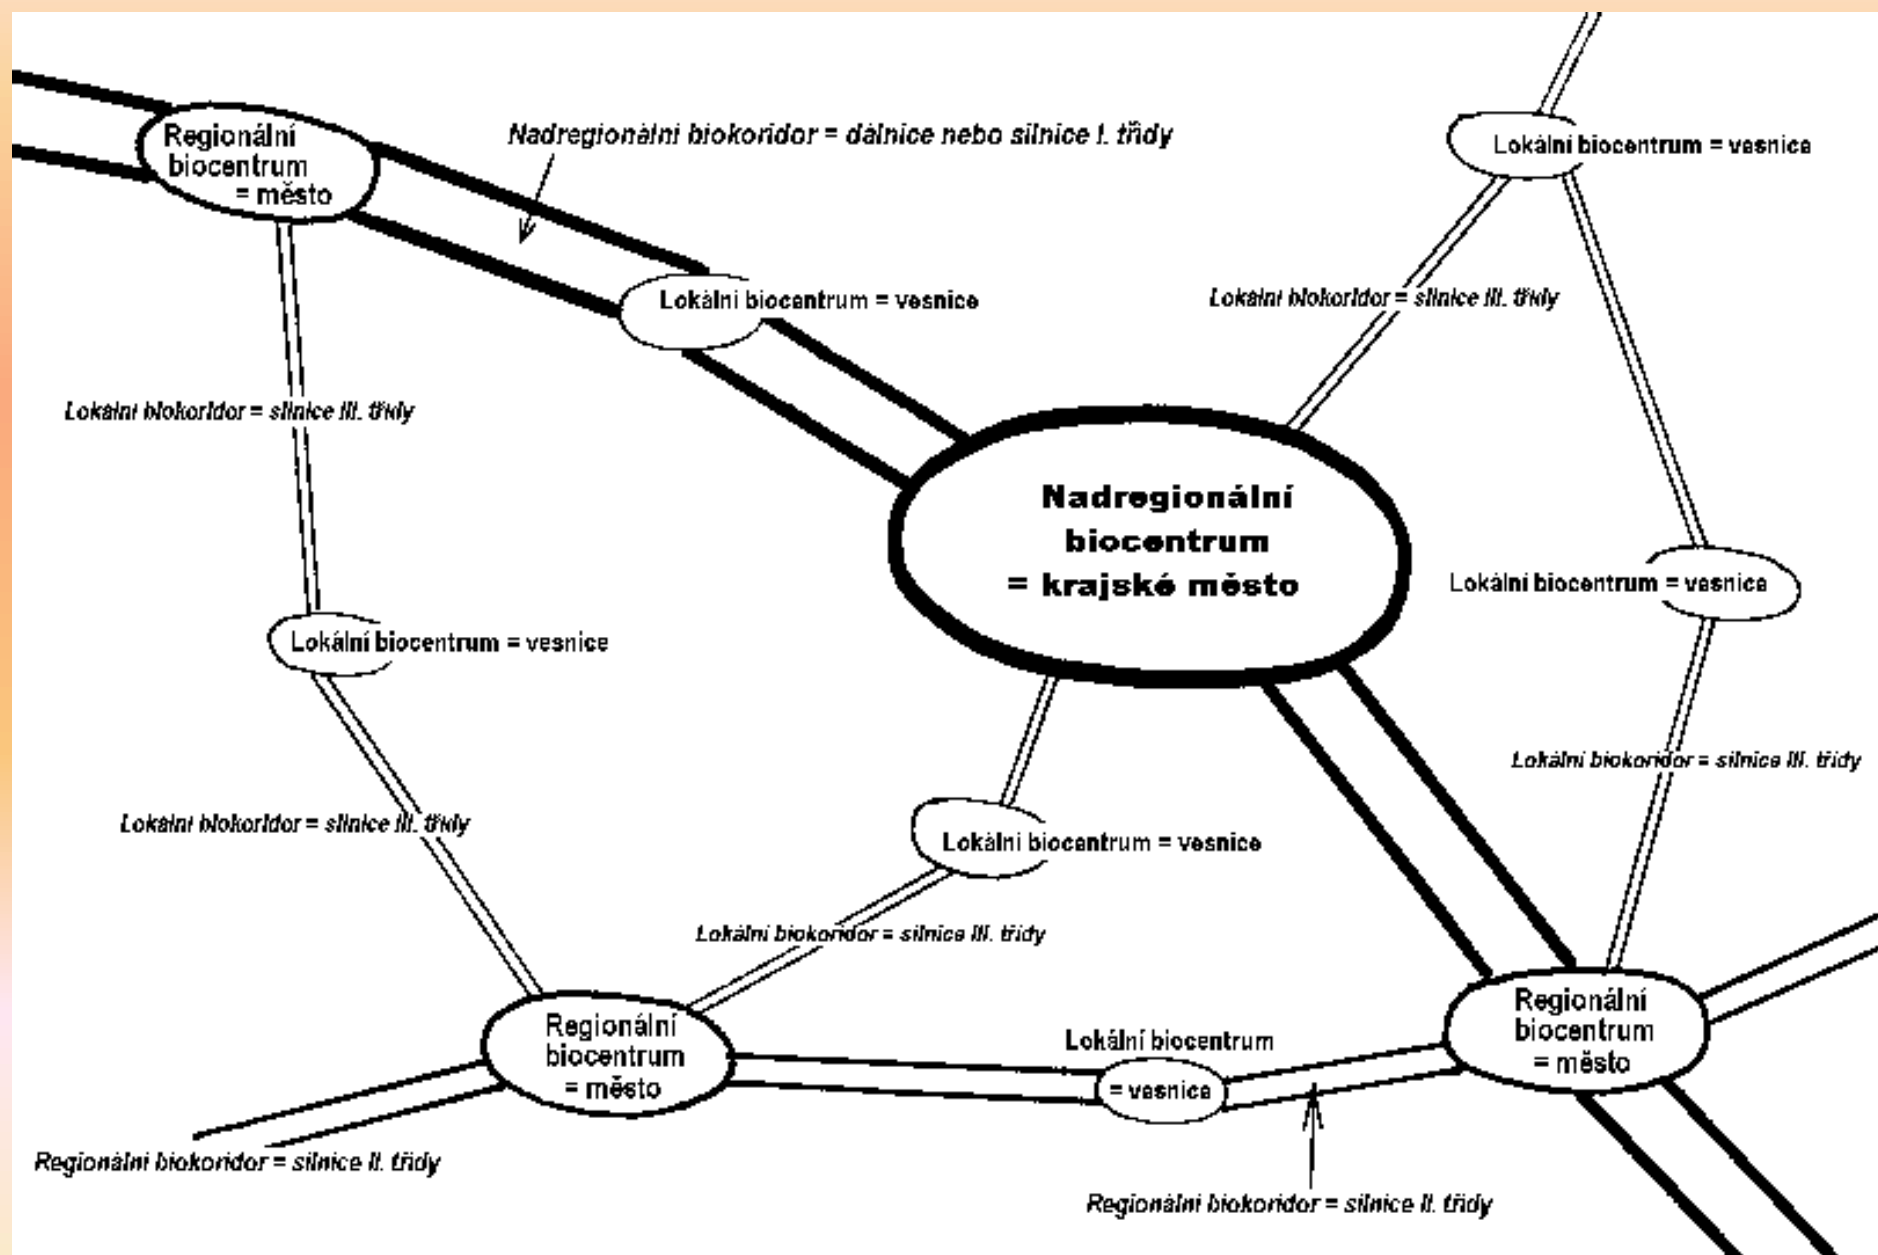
Regionální biocentrum = město

Nadregionální biokoridor = dálnice nebo silnice I. třídy

Lokální biocentrum = vesnice

Lokální biocentrum = vesnice

Lokální biokoridor = silnice III. třídy

Lokální biokoridor = silnice III. třídy

Nadregionální biocentrum = krajské město

Lokální biocentrum = vesnice

Lokální biocentrum = vesnice

Lokální biokoridor = silnice III. třídy

Lokální biokoridor = silnice III. třídy

Lokální biocentrum = vesnice

Lokální biokoridor = silnice III. třídy

Regionální biocentrum = město

Lokální biocentrum = vesnice

Regionální biocentrum = město

Regionální biokoridor = silnice II. třídy

Regionální biokoridor = silnice II. třídy